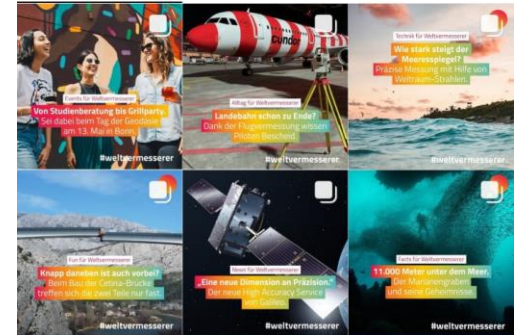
Events für Weltvermesserer
Von Studienberatung bis Grillparty.
Sei dabei beim Tag der Geodäsie am 13. Mai in Bonn.
#weltvermesserer

Condor
Alltag für Weltvermesserer
Landebahn schon zu Ende?
Dank der Flugvermessung wissen Piloten Bescheid.
#weltvermesserer

Technik für Weltvermesserer
Wie stark steigt der Meeresspiegel?
Präzise Messung mit Hilfe von Weltraum-Strahlen.
#weltvermesserer

Fun für Weltvermesserer
Knapp daneben ist auch vorbei?
Beim Bau der Cetina-Brücke treffen sich die zwei Teile nur fast.
#weltvermesserer

News für Weltvermesserer
„Eine neue Dimension an Präzision."
Der neue High Accuracy Service von Galileo.
#weltvermesserer

Facts für Weltvermesserer
11.000 Meter unter dem Meer.
Der Marianengraben und seine Geheimnisse.
#weltvermesserer